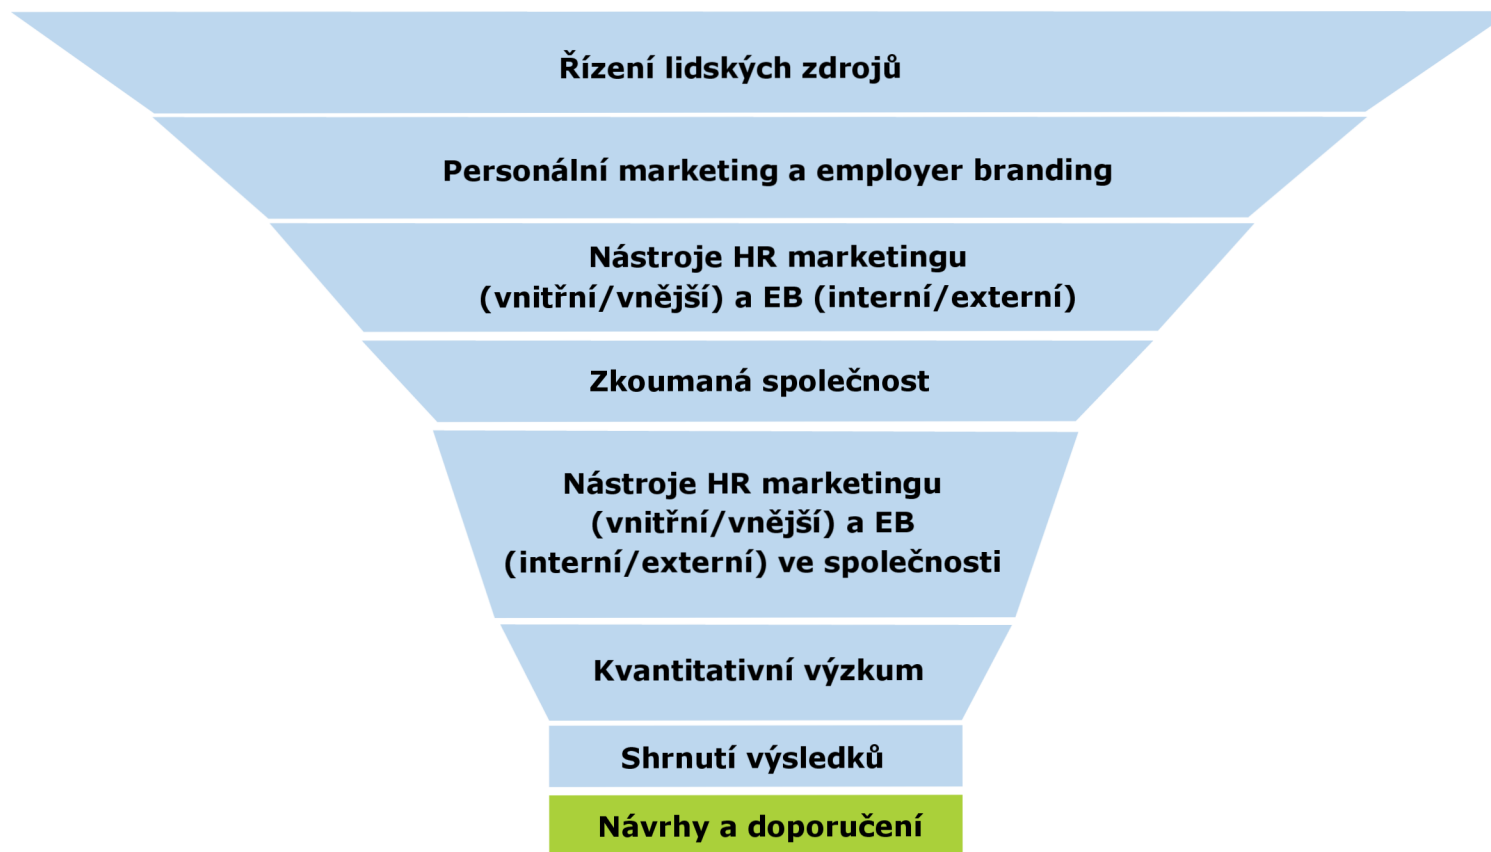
Řízení lidských zdrojů

Personální marketing a employer branding

Nástroje HR marketingu (vnitřní/vnější) a EB (interní/externí)

Zkoumaná společnost

Nástroje HR marketingu (vnitřní/vnější) a EB (interní/externí) ve společnosti

Kvantitativní výzkum

Shrnutí výsledků

Návrhy a doporučení